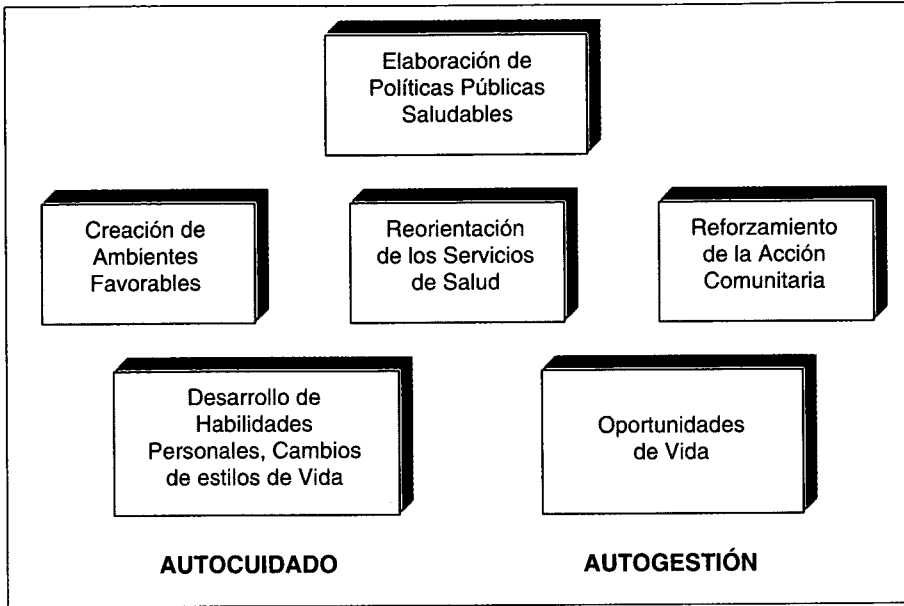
Elaboración de Políticas Públicas Saludables

Creación de Ambientes Favorables

Reorientación de los Servicios de Salud

Reforzamiento de la Acción Comunitaria

Desarrollo de Habilidades Personales, Cambios de estilos de Vida

Oportunidades de Vida

AUTOCUIDADO

AUTOGESTIÓN